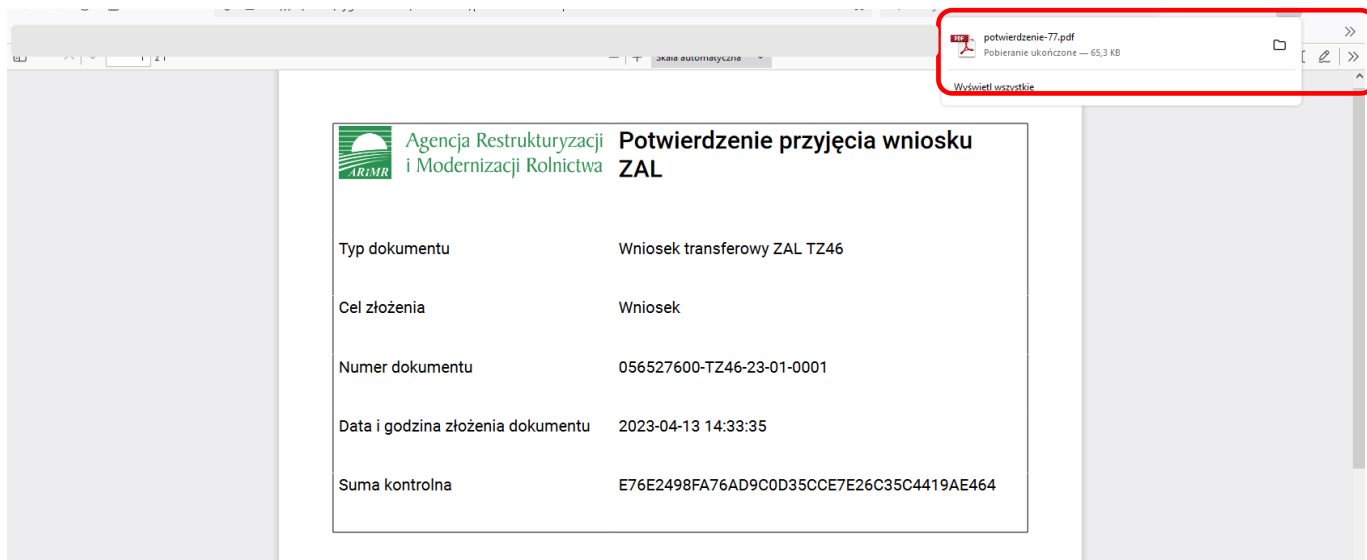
potwierdzenie-77.pdf
Pobieranie ukończone — 65,3 KB

Wyświetl wszystkie

1 z 1

Skala automatyczna

ARiMR Agencja Restrukturyzacji i Modernizacji Rolnictwa

Potwierdzenie przyjęcia wniosku ZAL

| | |
|---|---|
| Typ dokumentu | Wniosek transferowy ZAL TZ46 |
| Cel złożenia | Wniosek |
| Numer dokumentu | 056527600-TZ46-23-01-0001 |
| Data i godzina złożenia dokumentu | 2023-04-13 14:33:35 |
| Suma kontrolna | E76E2498FA76AD9C0D35CCE7E26C35C4419AE464 |